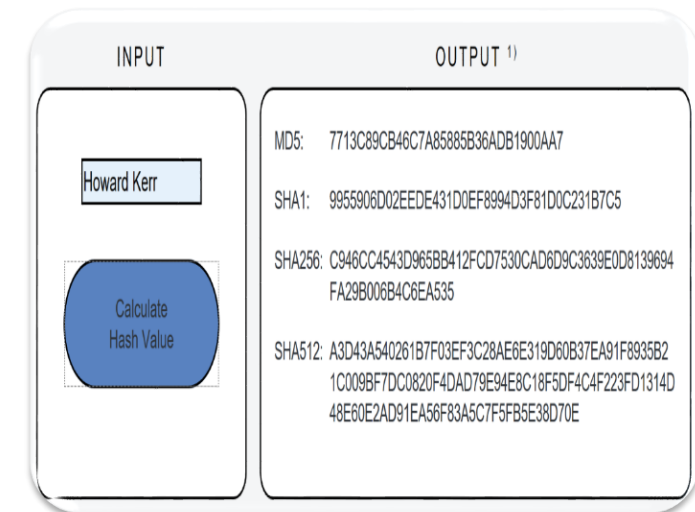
INPUT

OUTPUT $^{1)}$

Howard Kerr

Calculate Hash Value

MD5: 7713C89CB46C7A85885B36ADB1900AA7

SHA1: 9955906D02EEDE431D0EF8994D3F81D0C231B7C5

SHA256: C946CC4543D965BB412FCD7530CAD6D9C3639E0D8139694FA29B006B4C6EA535

SHA512: A3D43A540261B7F03EF3C28AE6E319D60B37EA91F8935B21C009BF7DC0820F4DAD79E94E8C18F5DF4C4F223FD1314D48E60E2AD91EA56F83A5C7F5FB5E38D70E